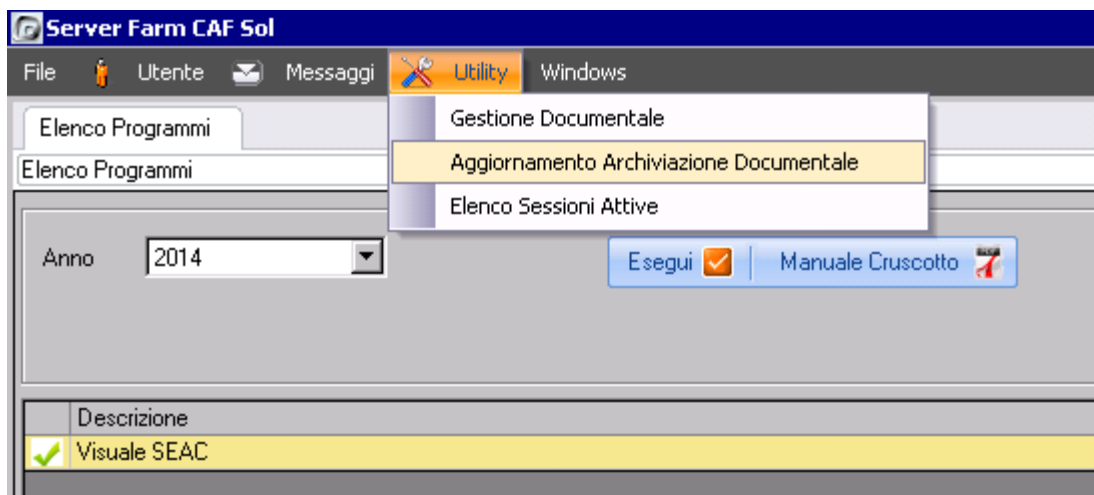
Server Farm CAF Sol

File Utente Messaggi Utility Windows

Gestione Documentale
Aggiornamento Archiviazione Documentale
Elenco Sessioni Attive

Elenco Programmi

Elenco Programmi

Anno 2014

Esegui Manuale Cruscotto

| | Descrizione |
|---|---|
| ✓ | Visuale SEAC |